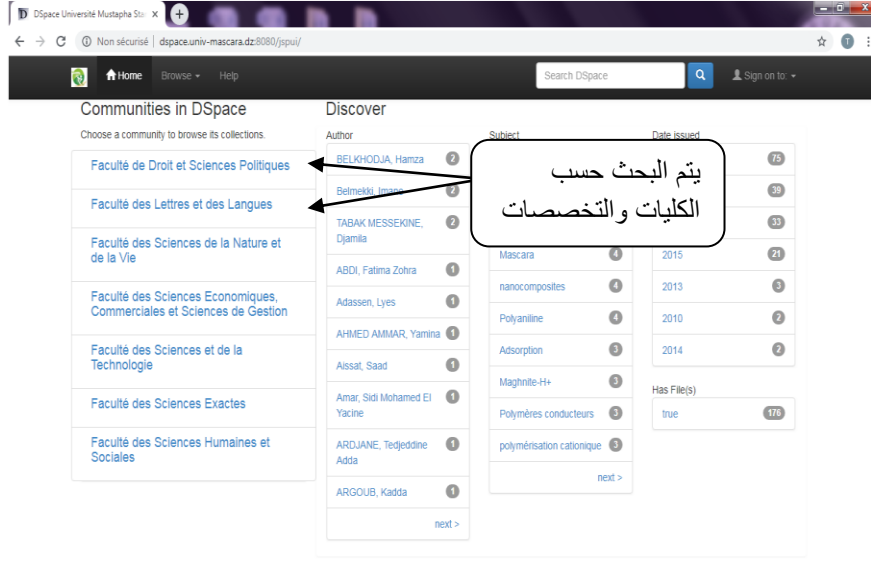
DSpace Université Mustapha Sta ×

Non sécurisé | dspace.univ-mascara.dz:8080/jspui/

Home Browse Help Search DSpace Sign on to:

Communities in DSpace

Choose a community to browse its collections.

Faculté de Droit et Sciences Politiques

Faculté des Lettres et des Langues

Faculté des Sciences de la Nature et de la Vie

Faculté des Sciences Economiques, Commerciales et Sciences de Gestion

Faculté des Sciences et de la Technologie

Faculté des Sciences Exactes

Faculté des Sciences Humaines et Sociales

Discover

Author

BELKHODJA, Hamza 2

Belmekki, Imane 2

TABAK MESSEKINE, Djamila 2

ABDI, Fatima Zohra 1

Adassen, Lyes 1

AHMED AMMAR, Yamina 1

Aissat, Saad 1

Amar, Sidi Mohamed El Yacine 1

ARDJANE, Tedjeddine Adda 1

ARGOUB, Kadda 1

next >

Subject

Mascara 4

nanocomposites 4

Polyaniline 4

Adsorption 3

Maghnite-H+ 3

Polymères conducteurs 3

polymérisation cationique 3

next >

Date issued

75

39

33

2015 21

2013 3

2010 2

2014 2

Has File(s)

true 176

يتم البحث حسب الكليات والتخصصات